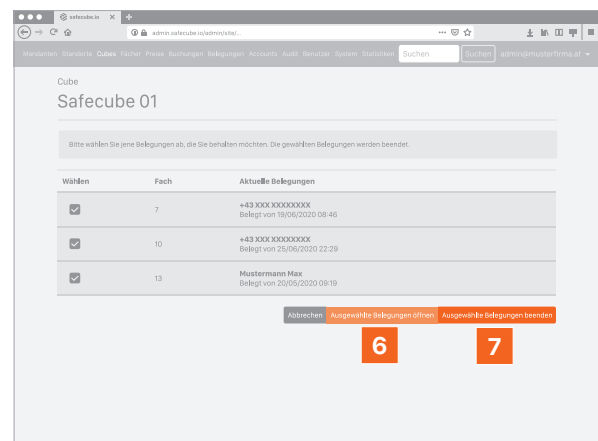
safecube.io

admin.safecube.io/admin/site/...

Mandanten Standorte Cubes Fächer Preise Buchungen Belegungen Accounts Audit Benutzer System Statistiken Suchen Suchen admin@musterfirma.at

Cube

Safecube 01

Bitte wählen Sie jene Belegungen ab, die Sie behalten möchten. Die gewählten Belegungen werden beendet.

| Wählen | Fach | Aktuelle Belegungen |
|---|---|---|
| ☑ | 7 | +43 XXX XXXXXXXX Belegt von 19/06/2020 08:46 |
| ☑ | 10 | +43 XXX XXXXXXXX Belegt von 25/06/2020 22:29 |
| ☑ | 13 | Mustermann Max Belegt von 20/05/2020 09:19 |

Abbrechen Ausgewählte Belegungen öffnen Ausgewählte Belegungen beenden

6 7